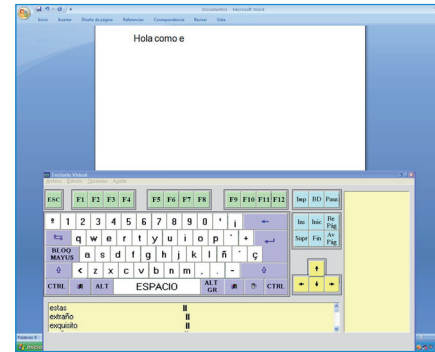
Documento1 - Microsoft Word

Inicio Insertar Diseño de página Referencias Correspondencia Revisar Vista

Hola como e

Teclado Virtual

Archivo Edición Opciones Ayuda

ESC F1 F2 F3 F4 F5 F6 F7 F8 F9 F10 F11 F12 Imp BD Paus

º 1 2 3 4 5 6 7 8 9 0 ' ¡ ←

Ins Inic Re Pág

q w e r t y u i o p ` + ↵

Supr Fin Av Pág

BLOQ MAYUS a s d f g h j k l ñ ´ ç

⇧ < z x c v b n m , . - ⇧

CTRL ALT ESPACIO ALT GR CTRL

estas
extraño
exquisito

Palabras: 0

Inicio